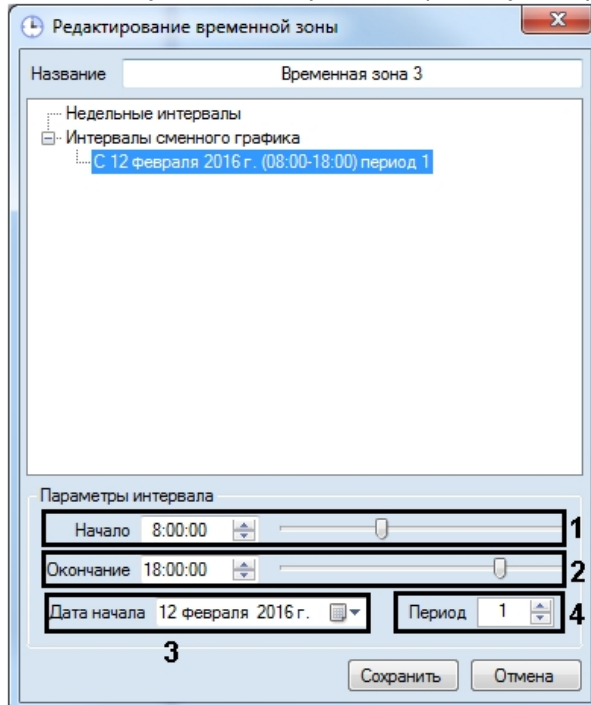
Редактирование временной зоны

Название | Временная зона 3

Недельные интервалы
Интервалы сменного графика
С 12 февраля 2016 г. (08:00-18:00) период 1

Параметры интервала

Начало 8:00:00 1

Окончание 18:00:00 2

Дата начала 12 февраля 2016 г. 3

Период 1 4

Сохранить
Отмена